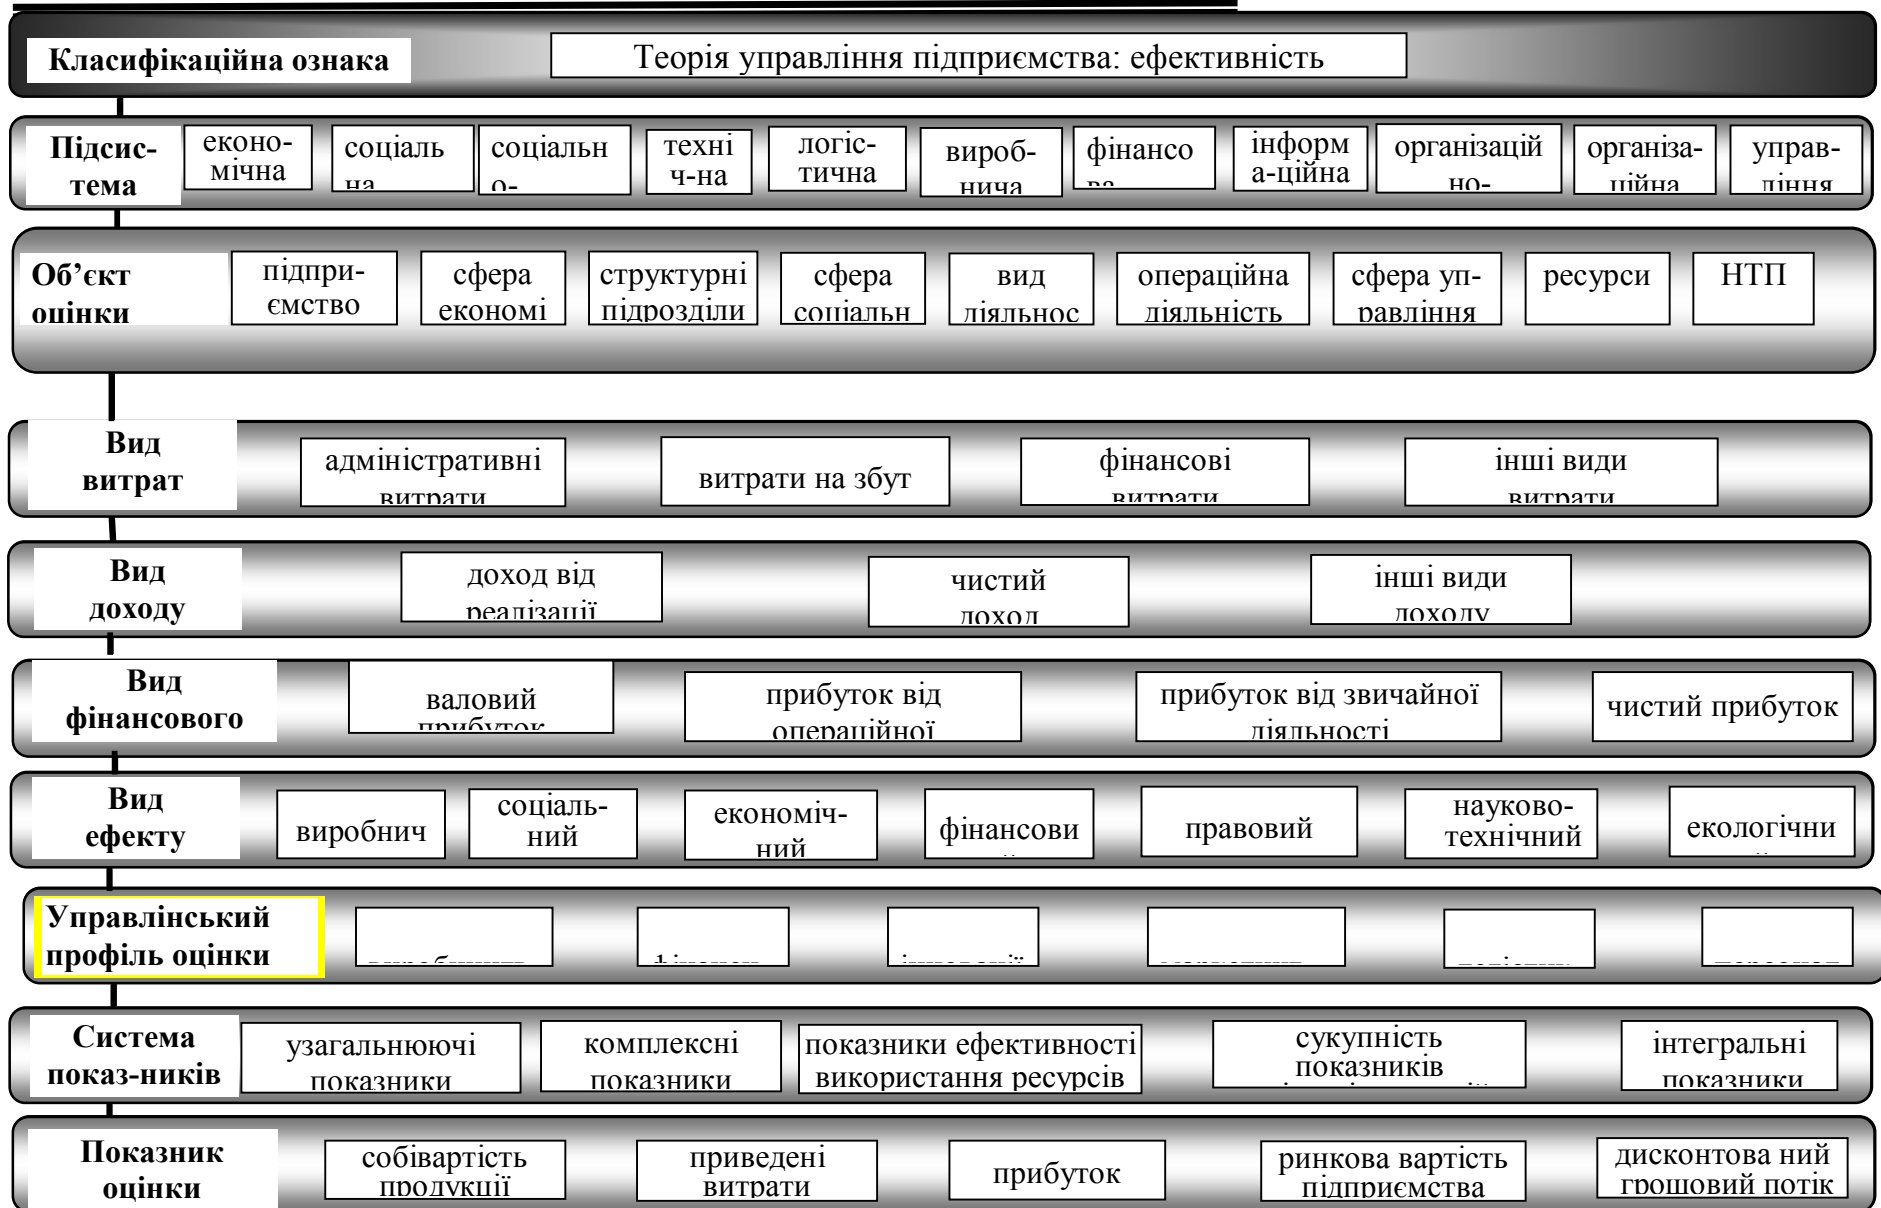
Класифікаційна ознака

Теорія управління підприємства: ефективність

Підсистема

еконо-мічна

соціаль на

соціальн о-

техні ч-на

логіс-тична

вироб-нича

фінансо ва

інформ а-ційна

організацій но-

організа-ційна

управ-ління

Об'єкт оцінки

підпри-ємство

сфера економі

структурні підрозділи

сфера соціальн

вид діяльнос

операційна діяльність

сфера уп-равління

ресурси

НТП

Вид витрат

адміністративні витрати

витрати на збут

фінансові витрати

інші види витрати

Вид доходу

доход від реалізації

чистий доход

інші види доходу

Вид фінансового

валовий прибуток

прибуток від операційної

прибуток від звичайної діяльності

чистий прибуток

Вид ефекту

виробнич

соціаль-ний

економіч-ний

фінансови

правовий

науково-технічний

екологічни

Управлінський профіль оцінки

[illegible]

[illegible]

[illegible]

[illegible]

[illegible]

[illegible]

Система показ-ників

узагальнюючі показники

комплексні показники

показники ефективності використання ресурсів

сукупність показників

інтегральні показники

Показник оцінки

собівартість продукції

приведені витрати

прибуток

ринкова вартість підприємства

дисконтова ний грошовий потік